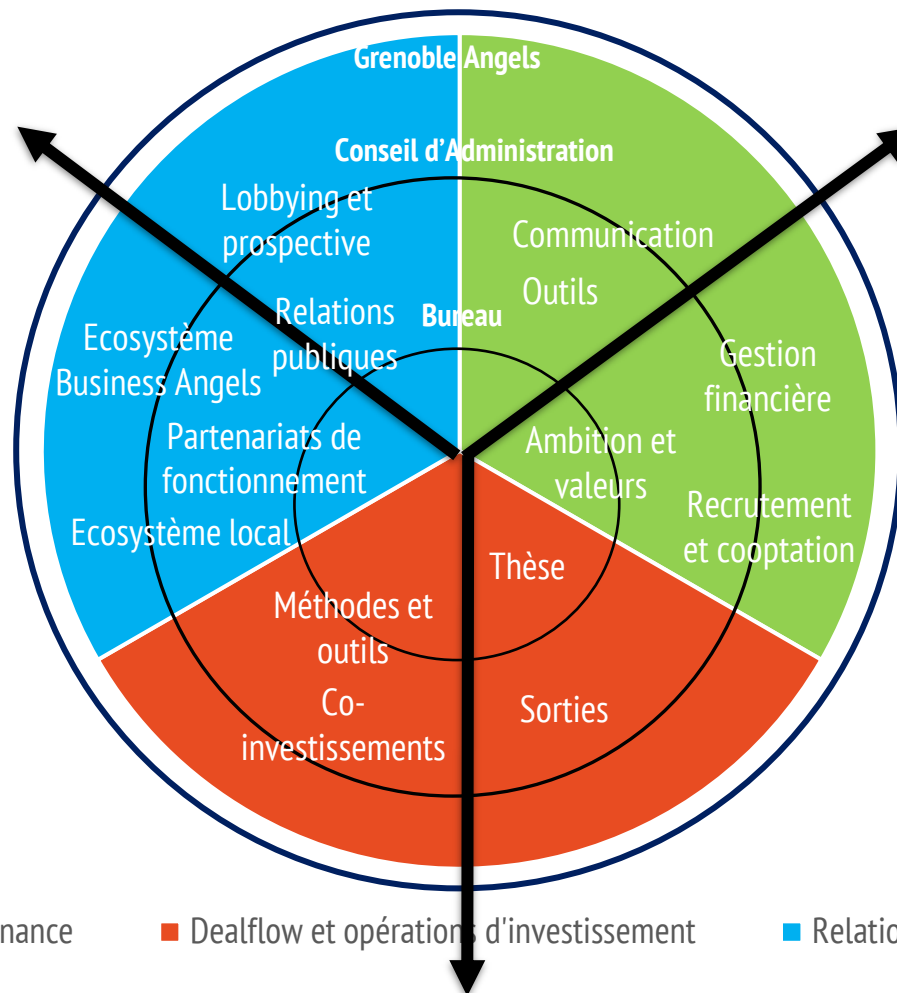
Grenoble Angels

Conseil d'Administration

Bureau

Lobbying et prospective

Relations publiques

Ecosystème Business Angels

Partenariats de fonctionnement

Ecosystème local

Communication

Outils

Gestion financière

Ambition et valeurs

Recrutement et cooptation

Thèse

Méthodes et outils

Co-investissements

Sorties

nance

Dealflow et opérations d'investissement

Relatio